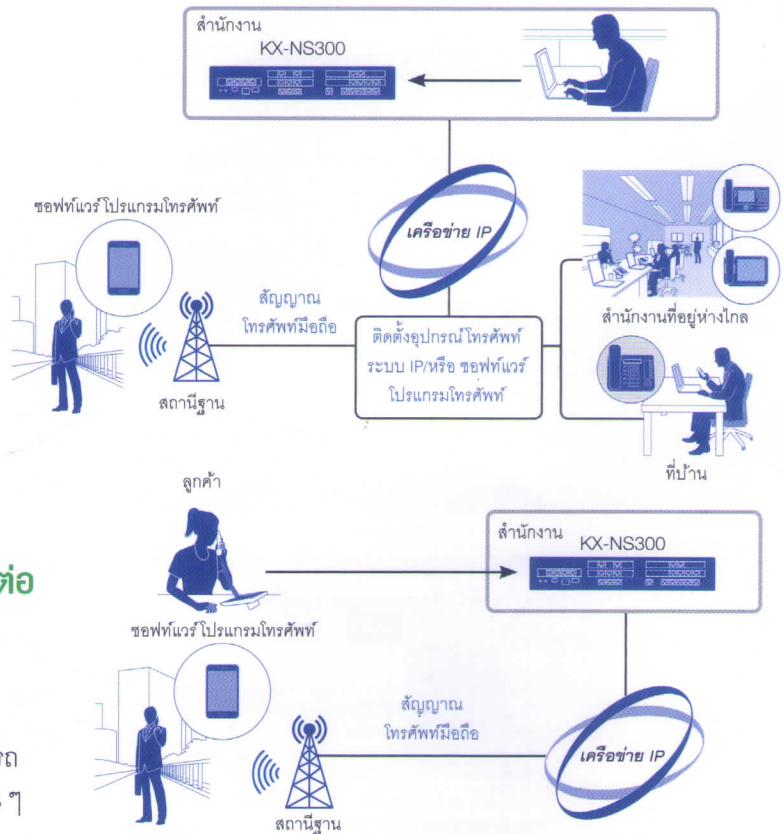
สำนักงาน
KX-NS300

ซอฟท์แวร์โปรแกรมโทรศัพท์

เครือข่าย IP

สัญญาณ
โทรศัพท์มือถือ

ติดตั้งอุปกรณ์โทรศัพท์ระบบ IP/หรือ ซอฟท์แวร์โปรแกรมโทรศัพท์

สำนักงานที่อยู่ห่างไกล

สถานีฐาน

ที่บ้าน

ลูกค้า

ต่อ

สำนักงาน
KX-NS300

ซอฟท์แวร์โปรแกรมโทรศัพท์

สัญญาณ
โทรศัพท์มือถือ

เครือข่าย IP

รถ
ๆ

สถานีฐาน